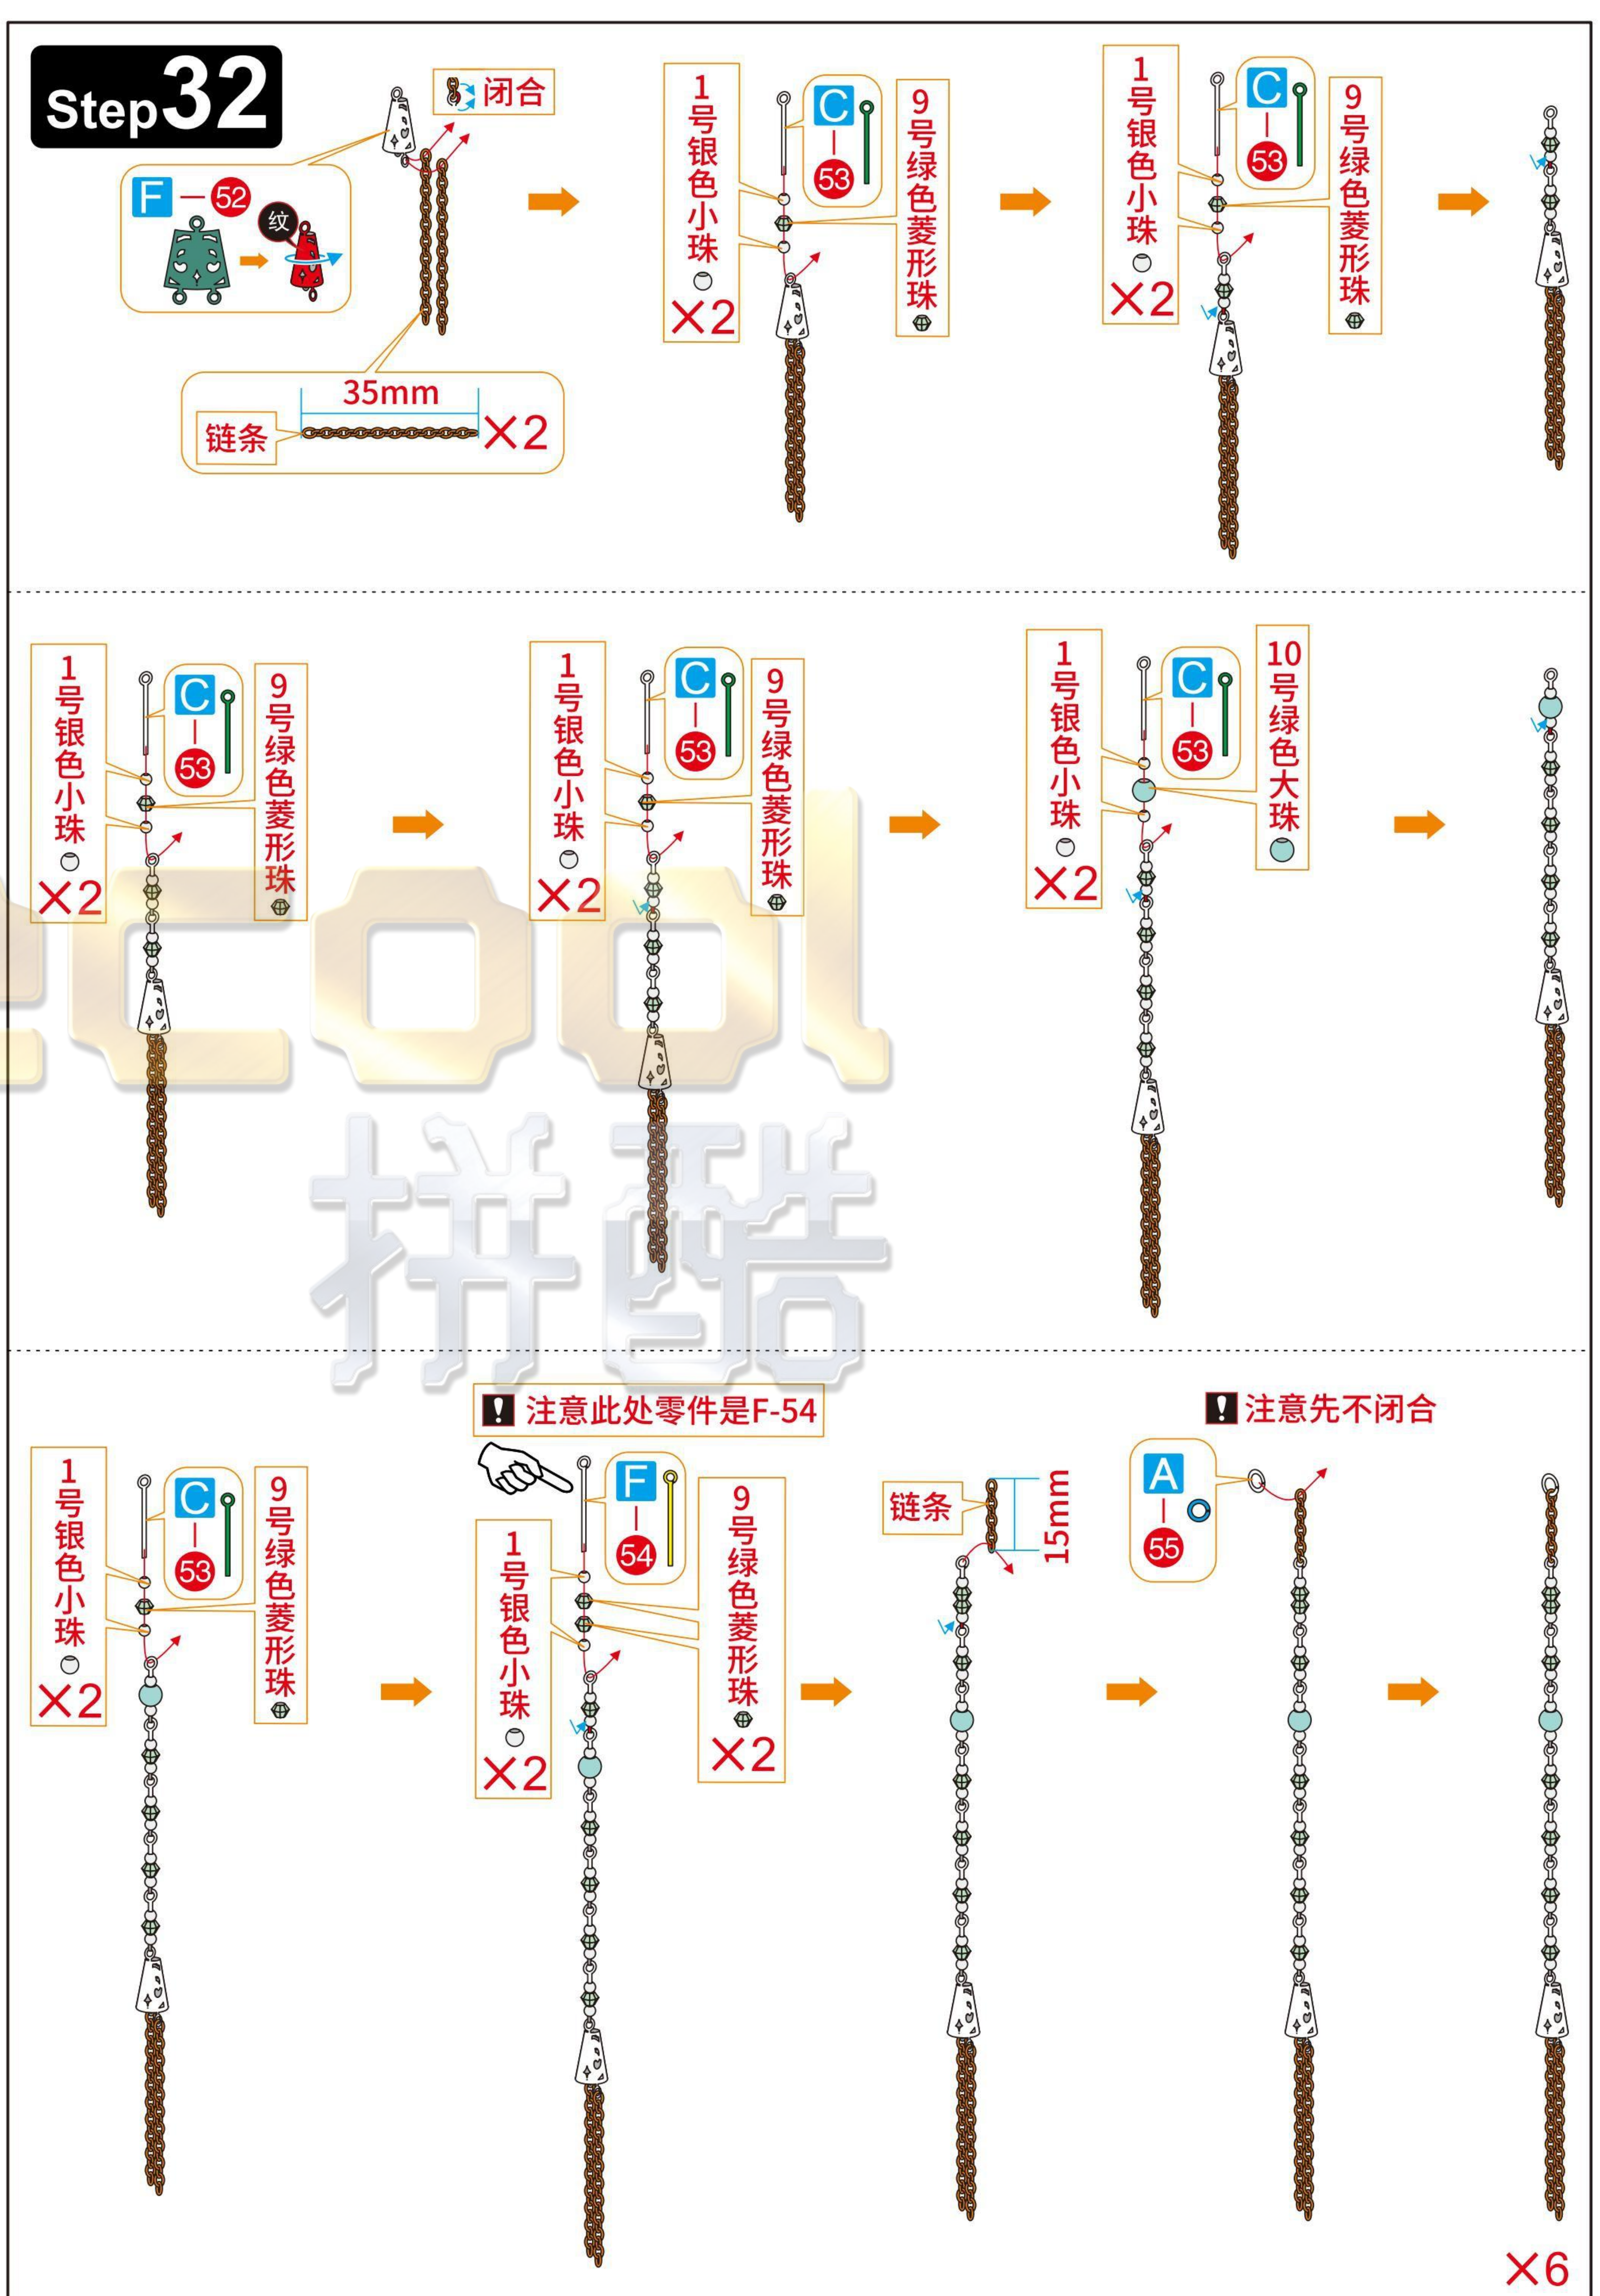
Step32

闭合

F — 52

纹

35mm

链条 ×2

1号银色小珠 ×2

C — 53

9号绿色菱形珠

1号银色小珠 ×2

C — 53

9号绿色菱形珠

1号银色小珠 ×2

C — 53

9号绿色菱形珠

1号银色小珠 ×2

C — 53

9号绿色菱形珠

1号银色小珠 ×2

C — 53

10号绿色大珠

1号银色小珠 ×2

C — 53

9号绿色菱形珠

注意此处零件是F-54

F — 54

1号银色小珠 ×2

9号绿色菱形珠 ×2

链条

15mm

注意先不闭合

A — 55

×6